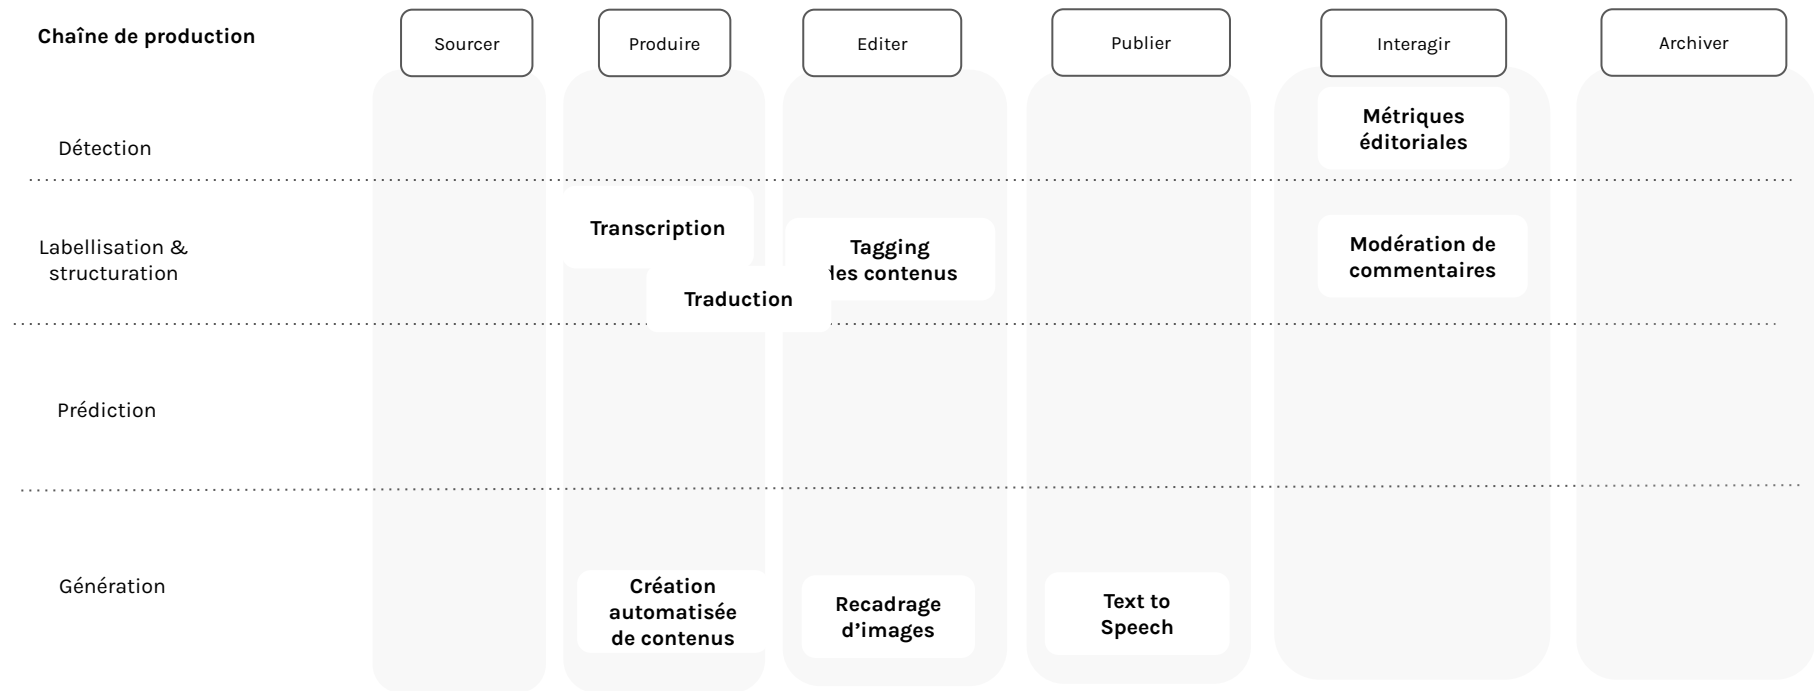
Chaîne de production

Sourcer

Produire

Editer

Publier

Interagir

Archiver

Détection

Métriques éditoriales

Labellisation & structuration

Transcription

Traduction

Tagging les contenus

Modération de commentaires

Prédiction

Génération

Création automatisée de contenus

Recadrage d’images

Text to Speech